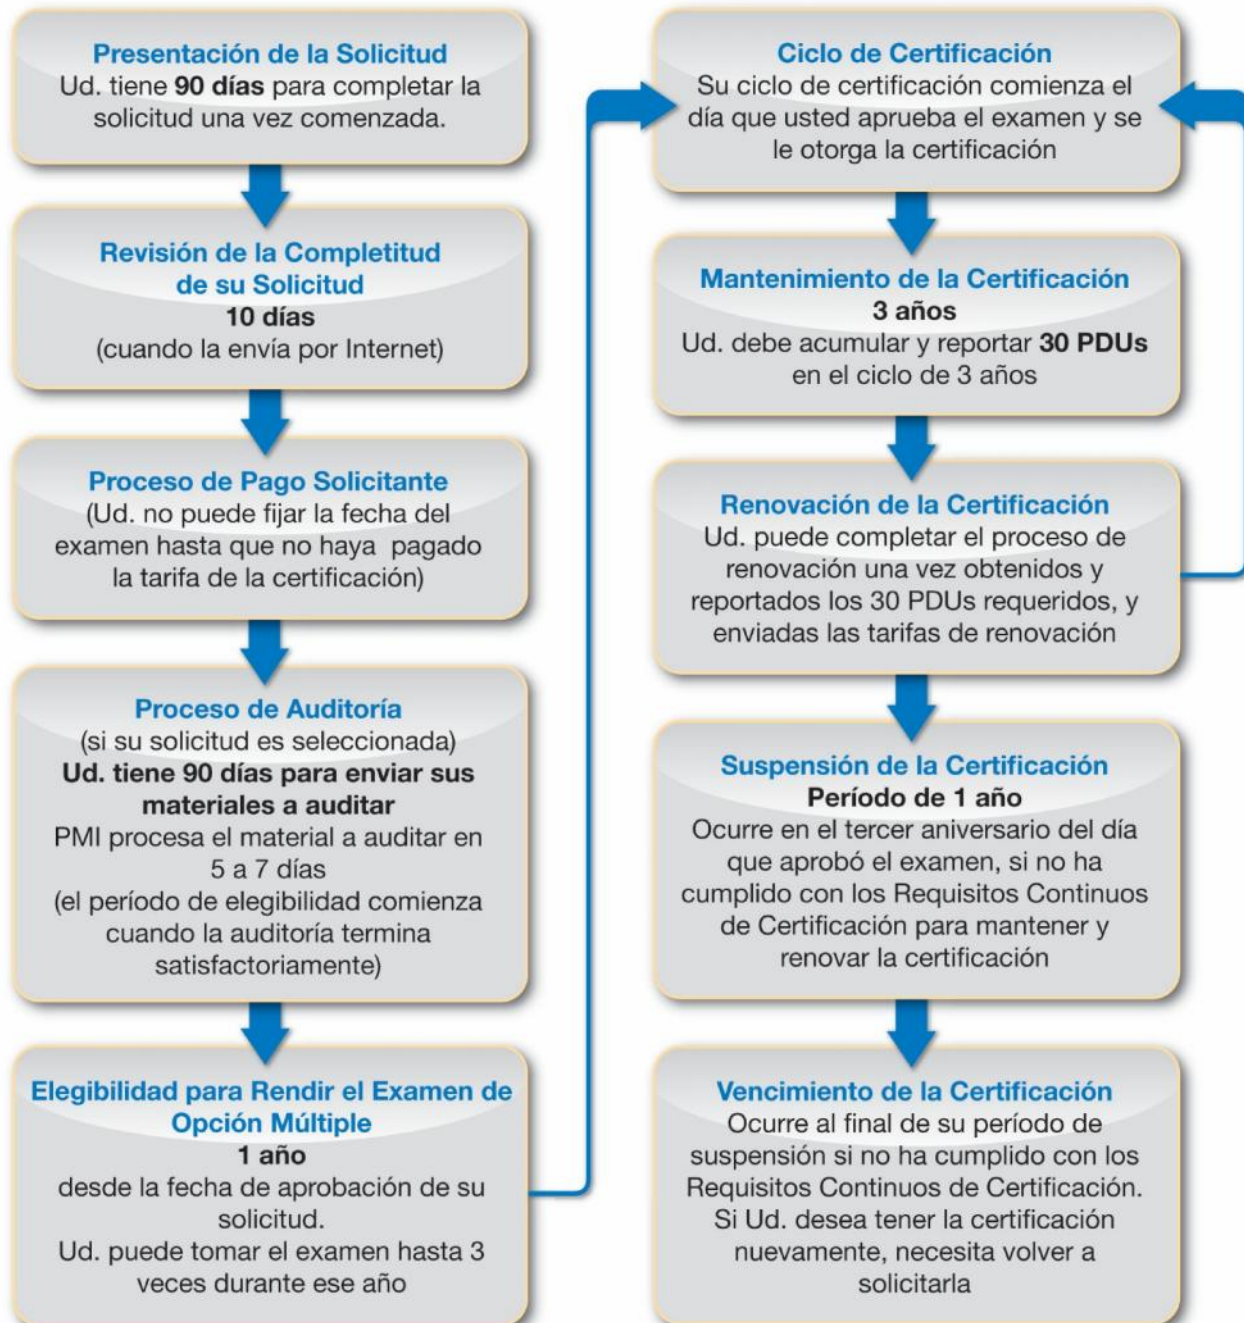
Presentación de la Solicitud
Ud. tiene **90 días** para completar la solicitud una vez comenzada.

Revisión de la Completitud de su Solicitud
10 días
(cuando la envía por Internet)

Proceso de Pago Solicitante
(Ud. no puede fijar la fecha del examen hasta que no haya pagado la tarifa de la certificación)

Proceso de Auditoría
(si su solicitud es seleccionada)
Ud. tiene 90 días para enviar sus materiales a auditar
PMI procesa el material a auditar en 5 a 7 días
(el período de elegibilidad comienza cuando la auditoría termina satisfactoriamente)

Elegibilidad para Rendir el Examen de Opción Múltiple
1 año
desde la fecha de aprobación de su solicitud.
Ud. puede tomar el examen hasta 3 veces durante ese año

Ciclo de Certificación
Su ciclo de certificación comienza el día que usted aprueba el examen y se le otorga la certificación

Mantenimiento de la Certificación
3 años
Ud. debe acumular y reportar **30 PDUs** en el ciclo de 3 años

Renovación de la Certificación
Ud. puede completar el proceso de renovación una vez obtenidos y reportados los 30 PDUs requeridos, y enviadas las tarifas de renovación

Suspensión de la Certificación
Período de 1 año
Ocurre en el tercer aniversario del día que aprobó el examen, si no ha cumplido con los Requisitos Continuos de Certificación para mantener y renovar la certificación

Vencimiento de la Certificación
Ocurre al final de su período de suspensión si no ha cumplido con los Requisitos Continuos de Certificación. Si Ud. desea tener la certificación nuevamente, necesita volver a solicitarla